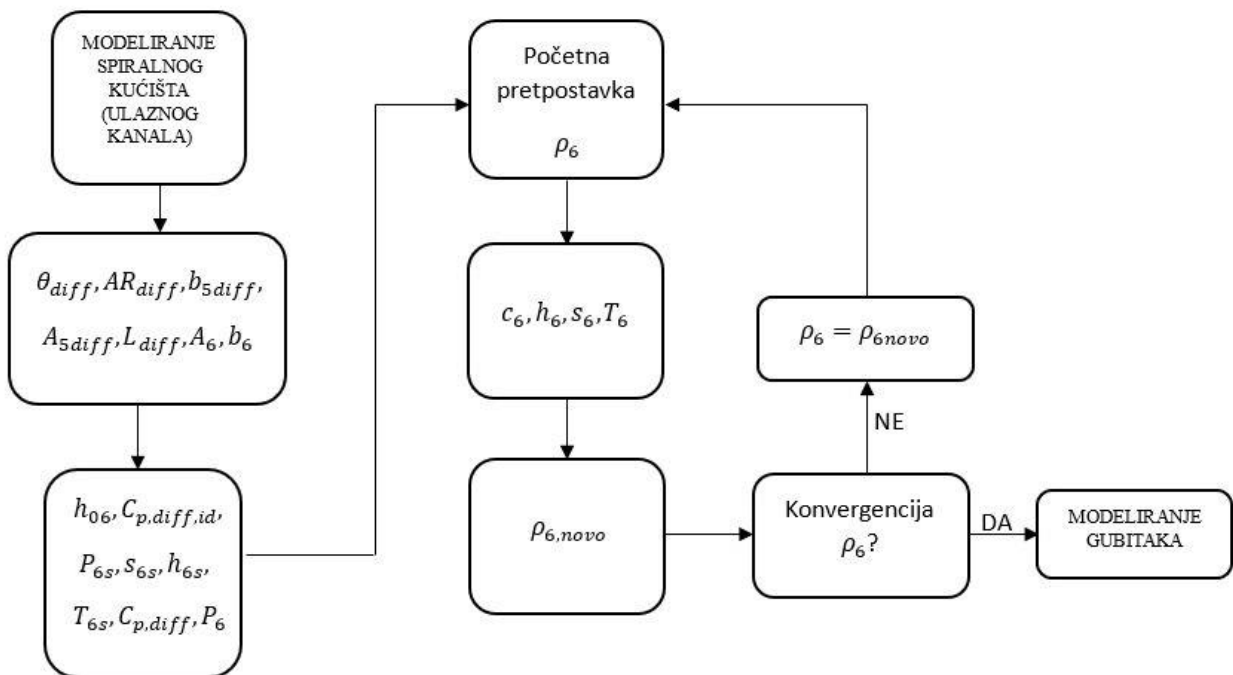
MODELIRANJE SPIRALNOG KUĆIŠTA (ULAZNOG KANALA)

$\theta_{diff}, AR_{diff}, b_{5diff}, A_{5diff}, L_{diff}, A_6, b_6$

$h_{06}, C_{p,diff,id}, P_{6s}, s_{6s}, h_{6s}, T_{6s}, C_{p,diff}, P_6$

Početna pretpostavka $\rho_6$

$c_6, h_6, s_6, T_6$

$\rho_{6,novo}$

Konvergencija $\rho_6$?

NE

$\rho_6 = \rho_{6novo}$

DA

MODELIRANJE GUBITAKA